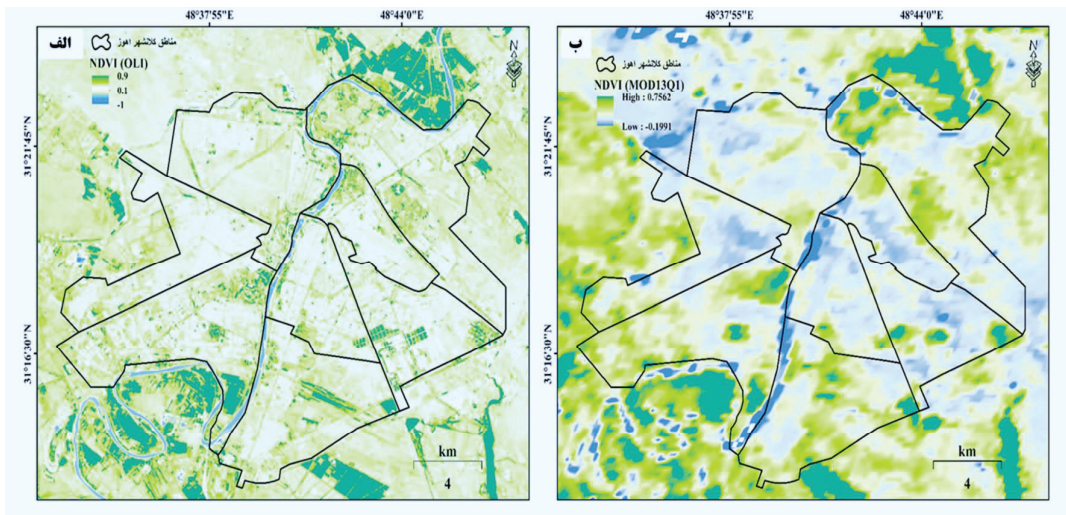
48°37'55"E
48°44'0"E
الف
مناطق کلانشهر اهواز
NDVI (OLI)
0.9
0.1
-1
31°21'45"N
31°16'30"N
km
4
48°37'55"E
48°44'0"E
ب
مناطق کلانشهر اهواز
NDVI (MOD13Q1)
High : 0.7562
Low : -0.1991
31°21'45"N
31°16'30"N
km
4